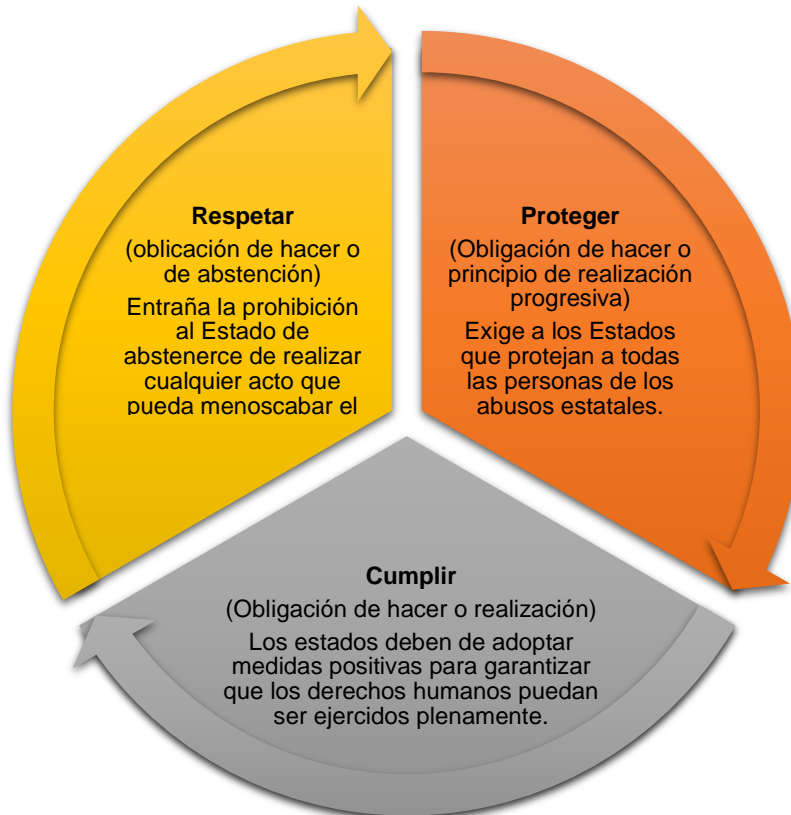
Respetar
(oblicación de hacer o de abstención)
Entraña la prohibición al Estado de abstenerce de realizar cualquier acto que pueda menoscabar el

Proteger
(Obligación de hacer o principio de realización progresiva)
Exige a los Estados que protejan a todas las personas de los abusos estatales.

Cumplir
(Obligación de hacer o realización)
Los estados deben de adoptar medidas positivas para garantizar que los derechos humanos puedan ser ejercidos plenamente.